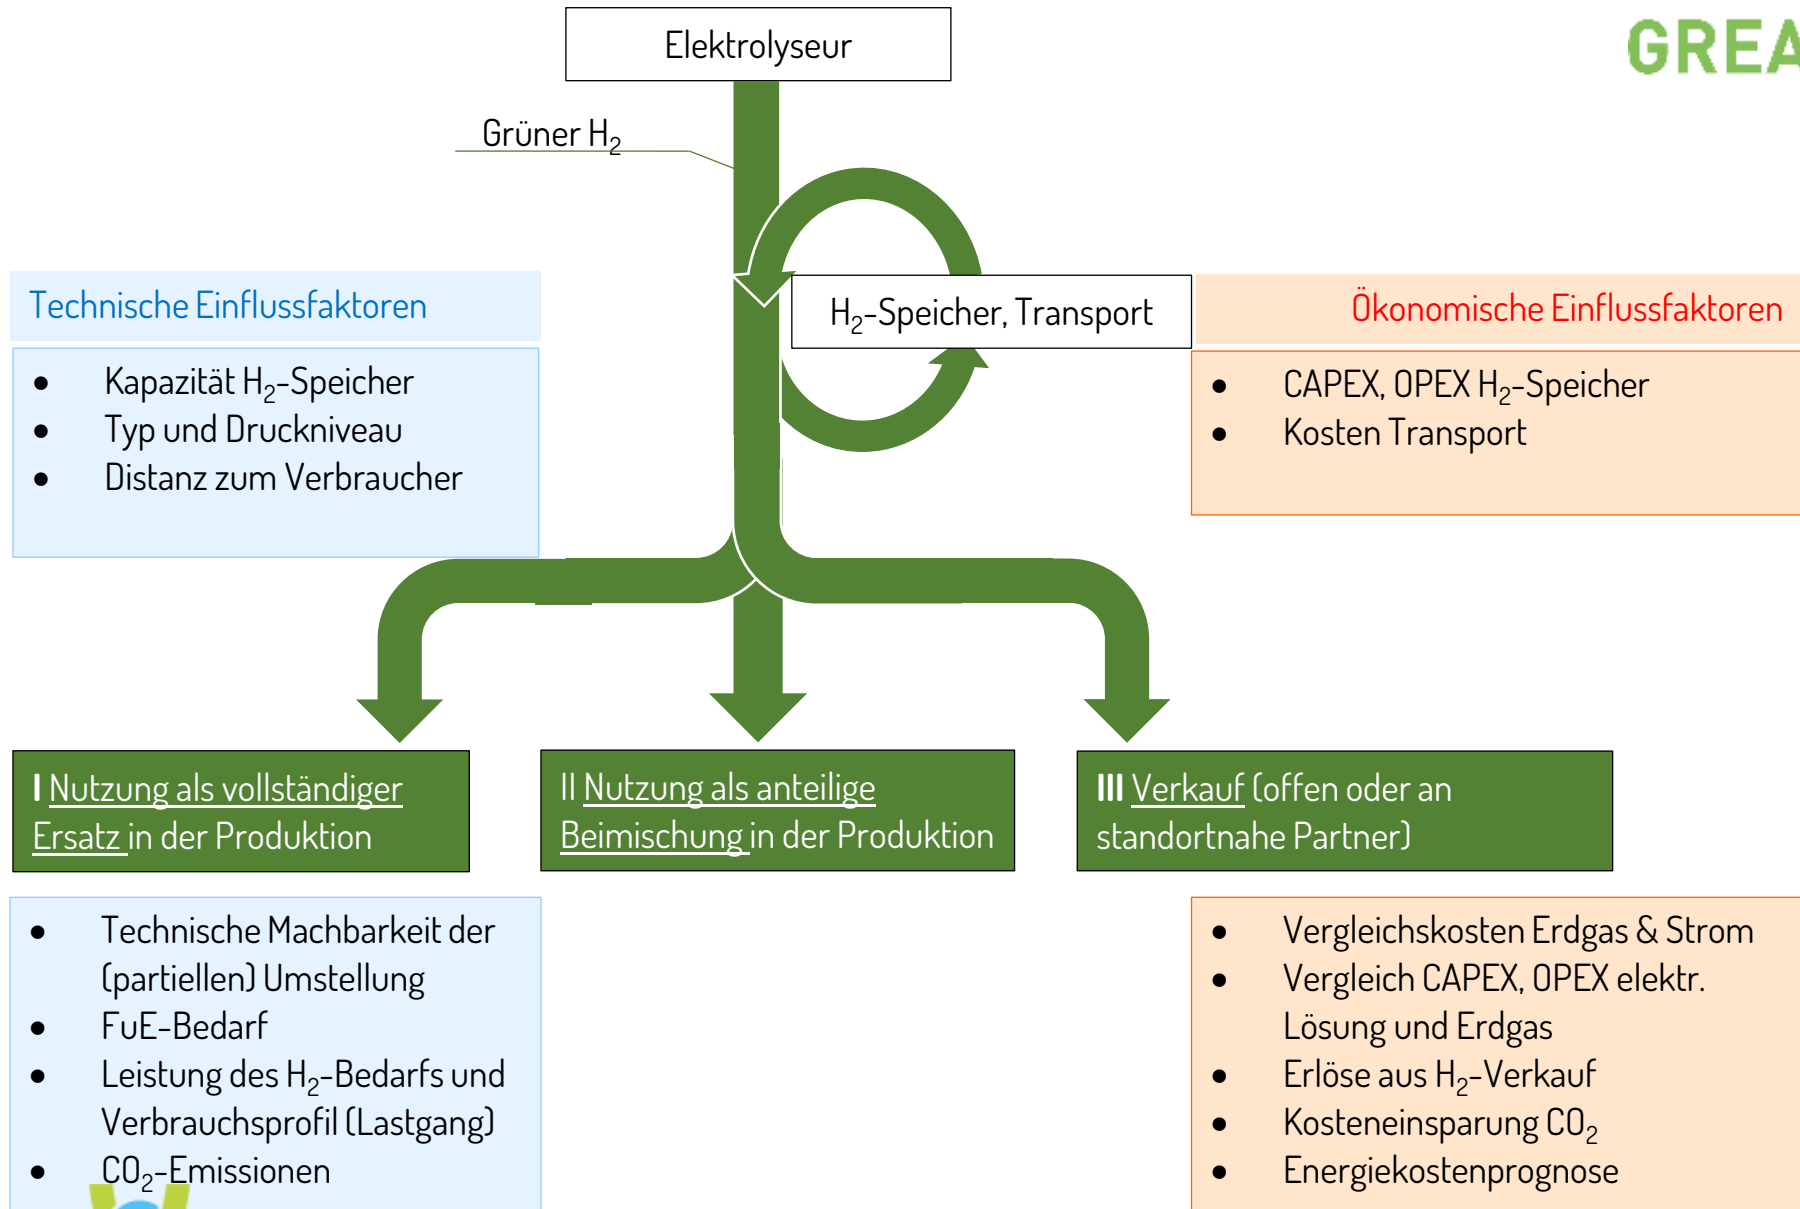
Elektrolyseur

GREA

Grüner $H_2$

Technische Einflussfaktoren

- Kapazität $H_2$-Speicher
- Typ und Druckniveau
- Distanz zum Verbraucher

$H_2$-Speicher, Transport

Ökonomische Einflussfaktoren

- CAPEX, OPEX $H_2$-Speicher
- Kosten Transport

I Nutzung als vollständiger Ersatz in der Produktion

II Nutzung als anteilige Beimischung in der Produktion

III Verkauf (offen oder an standortnahe Partner)

- Technische Machbarkeit der (partiellen) Umstellung
- FuE-Bedarf
- Leistung des $H_2$-Bedarfs und Verbrauchsprofil (Lastgang)
- $CO_2$-Emissionen

- Vergleichskosten Erdgas & Strom
- Vergleich CAPEX, OPEX elektr. Lösung und Erdgas
- Erlöse aus $H_2$-Verkauf
- Kosteneinsparung $CO_2$
- Energiekostenprognose